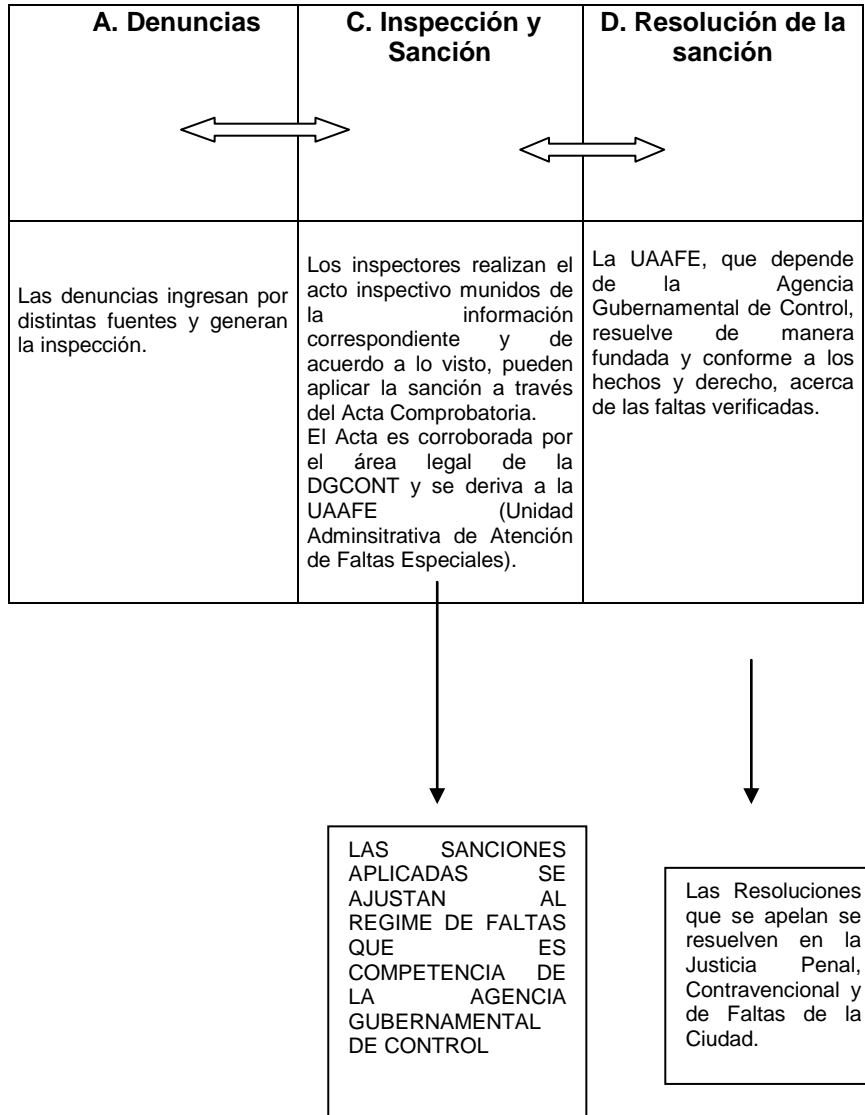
| A. Denuncias | C. Inspección y Sanción | D. Resolución de la sanción |
|---|---|---|
| Las denuncias ingresan por distintas fuentes y generan la inspección. | Los inspectores realizan el acto inspectivo munidos de la información correspondiente y de acuerdo a lo visto, pueden aplicar la sanción a través del Acta Comprobatoria. El Acta es corroborada por el área legal de la DGCONT y se deriva a la UAAFE (Unidad Adminsitrativa de Atención de Faltas Especiales). | La UAAFE, que depende de la Agencia Gubernamental de Control, resuelve de manera fundada y conforme a los hechos y derecho, acerca de las faltas verificadas. |

LAS SANCIONES APLICADAS SE AJUSTAN AL REGIME DE FALTAS QUE ES COMPETENCIA DE LA AGENCIA GUBERNAMENTAL DE CONTROL

Las Resoluciones que se apelan se resuelven en la Justicia Penal, Contravencional y de Faltas de la Ciudad.